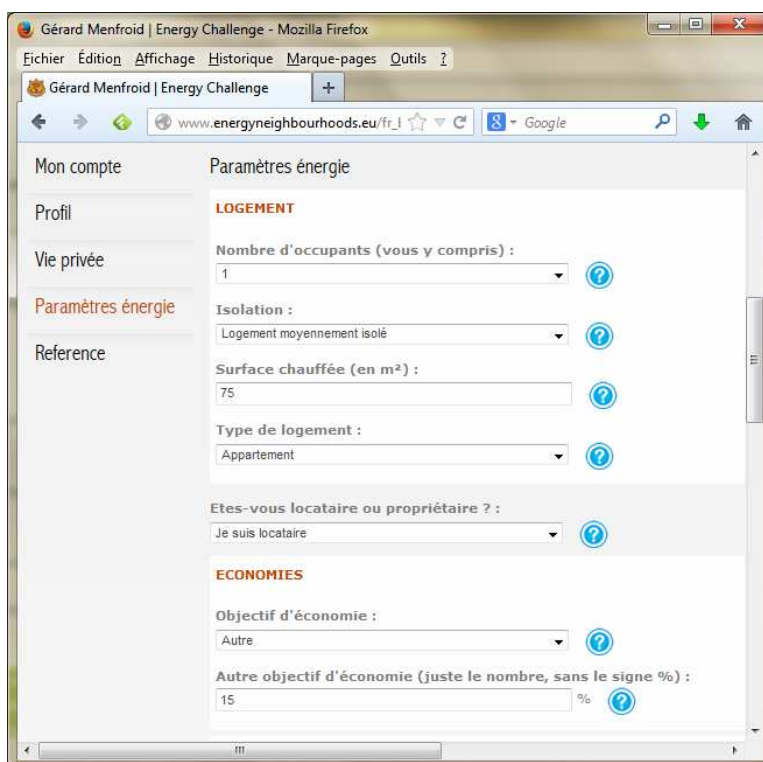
Gérard Menfroid | Energy Challenge - Mozilla Firefox

Fichier Édition Affichage Historique Marque-pages Outils ?

Gérard Menfroid | Energy Challenge +

www.energyneighbourhoods.eu/fr_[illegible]

Google

Mon compte

Profil

Vie privée

Paramètres énergie

Reference

Paramètres énergie

LOGEMENT

Nombre d'occupants (vous y compris) :

1

Isolation :

Logement moyennement isolé

Surface chauffée (en m²) :

75

Type de logement :

Appartement

Etes-vous locataire ou propriétaire ? :

Je suis locataire

ECONOMIES

Objectif d'économie :

Autre

Autre objectif d'économie (juste le nombre, sans le signe %) :

15

%